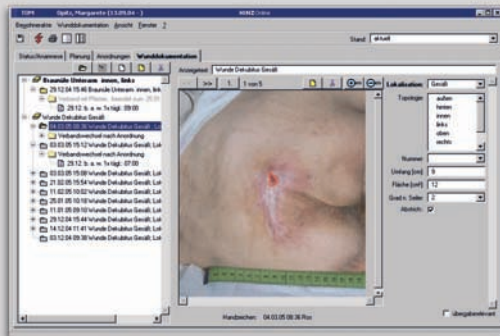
TOPH Opitz, Margarete (13.09.04 - ) NEXUS·Klinik

Begehtbereiche Wunddokumentation Ansicht Fenster ?

Stand: aktuell

Status/Anamnese Planung Anordnungen Wunddokumentation

Braunüle Unterarm innen, links
29.12.04 15:46 Braunüle Unterarm innen, links
Verband mit Pflaster, bewertet zum 29.01
29.12. b. a. m. 1x tägl. 09:00
Wunde Dekubitus Gesäß
03.03.05 08:38 Wunde Dekubitus Gesäß
Verbandswechsel nach Anordnung
03.03.05 15:12 Wunde Dekubitus Gesäß, Lok
Verbandswechsel nach Anordnung
29.12. b. a. m. 1x tägl. 09:00
25.03.05 15:08 Wunde Dekubitus Gesäß, Lok
21.02.05 15:54 Wunde Dekubitus Gesäß, Lok
11.02.05 15:30 Wunde Dekubitus Gesäß, Lok
25.01.05 15:10 Wunde Dekubitus Gesäß, Lok
11.01.05 09:10 Wunde Dekubitus Gesäß, Lok
04.01.05 14:00 Wunde Dekubitus Gesäß, Lok
14.12.04 11:41 Wunde Dekubitus Gesäß, Lok
12.12.04 09:30 Wunde Dekubitus Gesäß, Lok

Anlagetext: Wunde Dekubitus Gesäß

>> 1 1 von 5

Lokalisation: Gesäß
Typologie: außen hinten innen links oben rechts
Nummer:
Umfang [cm]: 9
Fläche [cm²]: 12
Grad n. Seiler: 2
Abstrich: ☑

Handzeichen: 04.03.05 08:36 Ros

übergabetrelevant